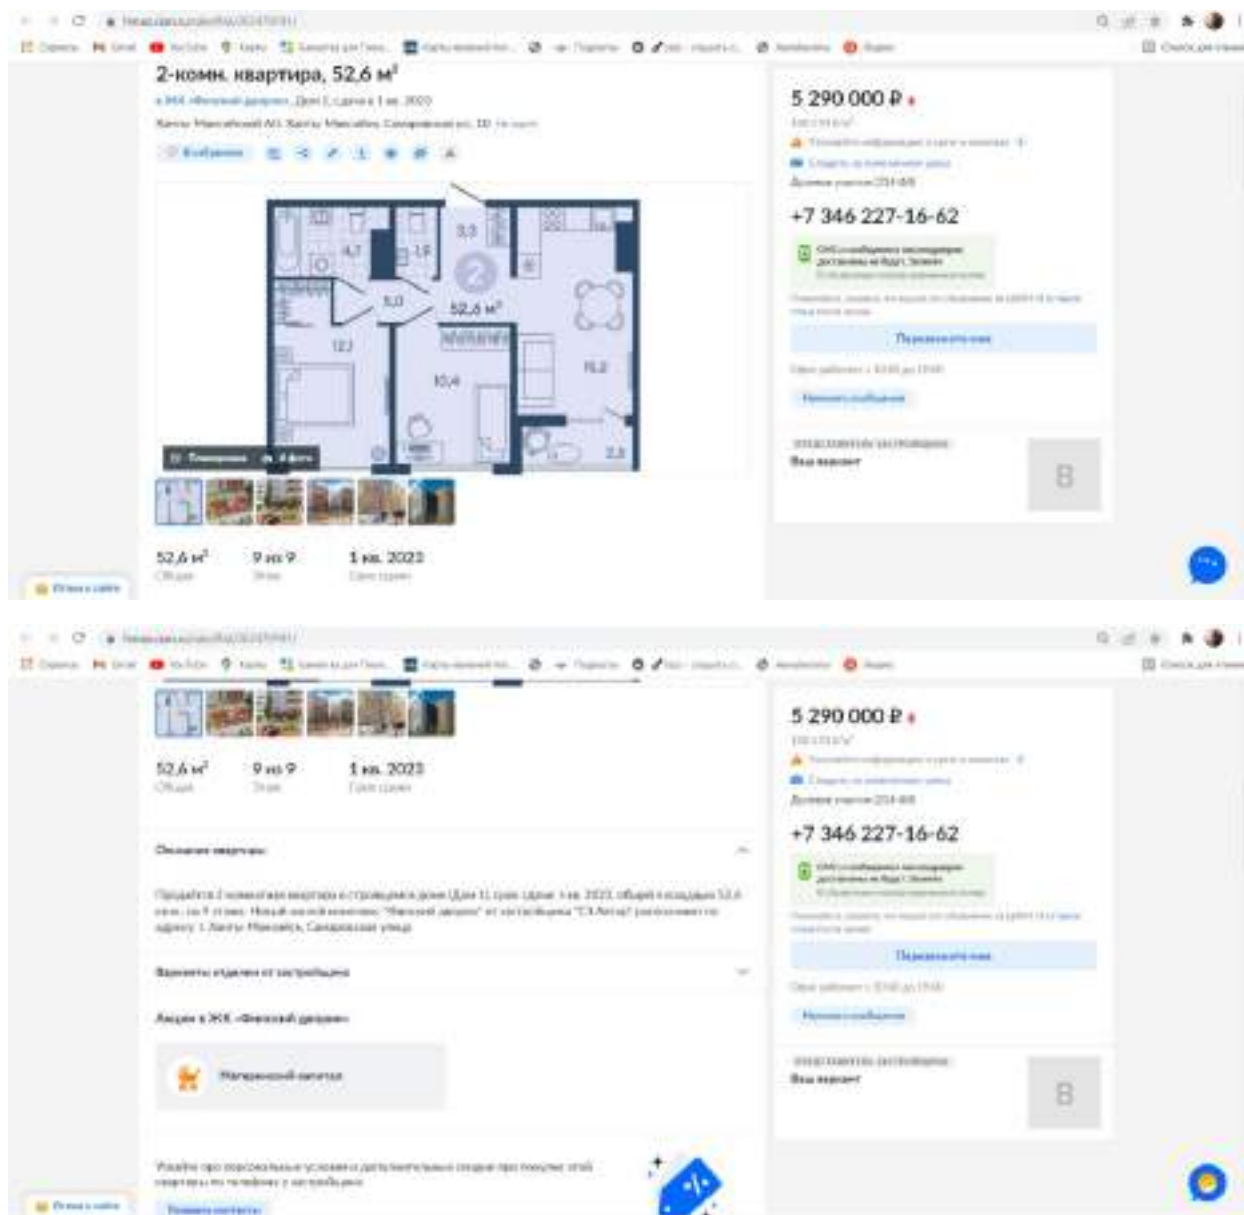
2-комн. квартира, 52,6 м²

5 290 000 ₽

+7 346 227-16-62

Перезвоните мне

B

4,7
1,9
3,3
5,0
52,6 м²
12,1
10,4
15,2
2,3

52,6 м²
Общая

9 из 9
Этаж

1 кв. 2023
Срок сдачи

5 290 000 ₽

+7 346 227-16-62

Перезвоните мне

B

52,6 м²
Общая

9 из 9
Этаж

1 кв. 2023
Срок сдачи

Описание квартиры

Продаётся 2-комнатная квартира в строящемся доме (Дом 1), срок сдачи: 1 кв. 2023, общей площадью 52,6 кв.м., на 9 этаже. Новый жилой комплекс "Финский дворик" от застройщика "СЗ Легат" расположен по адресу: г. Ханты-Мансийск, Самаровская улица

Варианты отделки от застройщика

Акции в ЖК «Финский дворик»

Материнский капитал

B